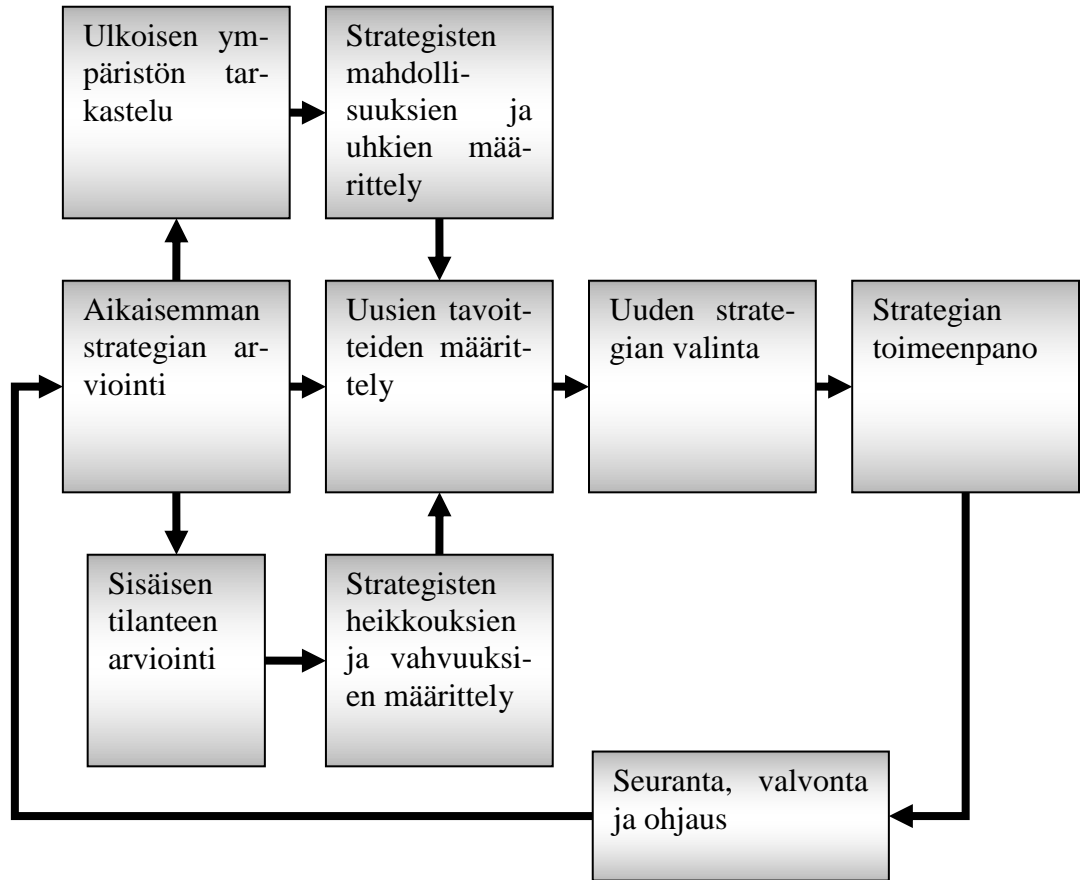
Ulkoisen ympäristön tarkastelu

Strategisten mahdollisuuksien ja uhkien määrittely

Aikaisemman strategian arviointi

Uusien tavoitteiden määrittely

Uuden strategian valinta

Strategian toimeenpano

Sisäisen tilanteen arviointi

Strategisten heikkouksien ja vahvuuksien määrittely

Seuranta, valvonta ja ohjaus